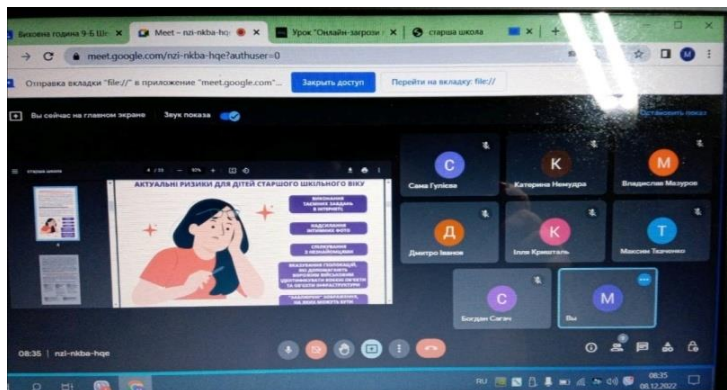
Виховна година 9-Б Шк ✕ | Meet – nzi-nkba-hqe ✕ | Урок "Онлайн-загрози ✕ | старша школа ✕ | ✕ | +

meet.google.com/nzi-nkba-hqe?authuser=0

Отправка вкладки "file://" в приложение "meet.google.com"... Закрыть доступ Перейти на вкладку: file://

Вы сейчас на главном экране Звук показа

Остановить показ

старша школа

АКТУАЛЬНІ РИЗИКИ ДЛЯ ДІТЕЙ СТАРШОГО ШКІЛЬНОГО ВІКУ

ВИКОНАННЯ ТАЄМНИХ ЗАВДАНЬ В ІНТЕРНЕТІ

НАДСИЛАННЯ ІНТИМНИХ ФОТО

СПІЛКУВАННЯ З НЕЗНАЙОМЦЯМИ

ВТЯГНЕННЯ ГРОМАДЯН, ЯКІ ДОПОМАГАТИМУТЬ ВОРОЖИМ ВІЙСЬКОВИМ ФІКСУВАННЯМ МІСЦЯ ОБ'ЄКТІВ ТА ОБ'ЄКТІВ ІНФРАСТРУКТУРИ

"ЗАКЛАДКИ" НАРКОТИКІВ, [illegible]

С Саша Гупієва

К Катерина Нечиудра

М Владислав Мазуров

Д Дмитро Іванов

К Ілля Кривоталь

Т Максим Ткаченко

С Богдан Сагач

М Вы

08:35 | nzi-nkba-hqe

RU 08:35 08.12.2022